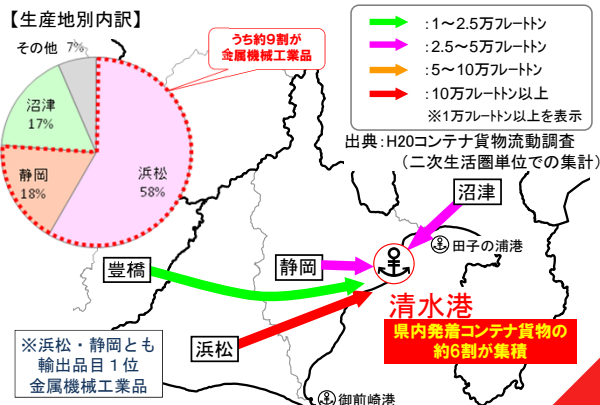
【生産地別内訳】

その他 7%

沼津 17%

静岡 18%

浜松 58%

うち約9割が
金属機械工業品

：1～2.5万フレートトン
：2.5～5万フレートトン
：5～10万フレートトン
：10万フレートトン以上
※1万フレートトン以上を表示

出典：H20コンテナ貨物流動調査
（二次生活圏単位での集計）

沼津

田子の浦港

静岡

豊橋

清水港

県内発着コンテナ貨物の
約6割が集積

浜松

※浜松・静岡とも
輸出品目1位
金属機械工業品

御前崎港